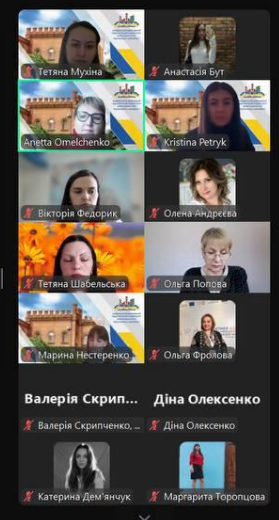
Тетяна Мухіна
Анастасія Бут
Anetta Omelchenko
Kristina Petryk
Вікторія Федорик
Олена Андреєва
Тетяна Шабельська
Ольга Попова
Марина Нестеренко
Ольга Фролова
Валерія Скрипченко
Діна Олексенко
Валерія Скрипченко, ...
Діна Олексенко
Катерина Дем'янчук
Маргарита Торопцова